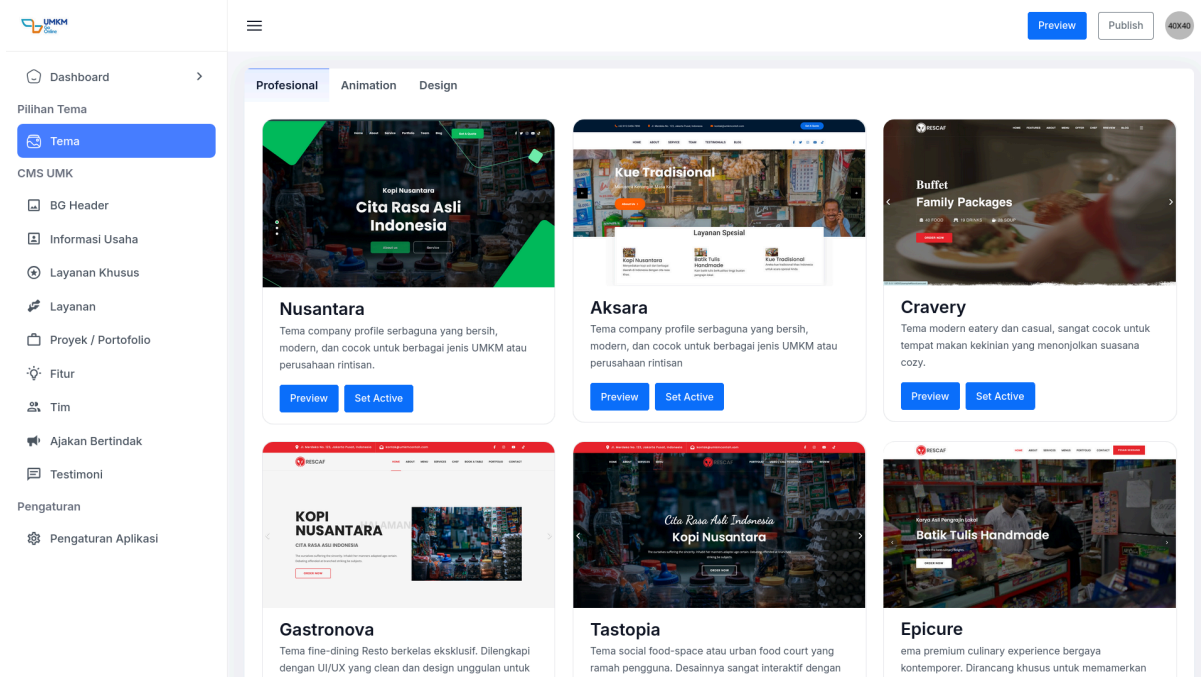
UMKM

Preview Publish 40X40

Dashboard
Pilihan Tema
Tema
CMS UMK
BG Header
Informasi Usaha
Layanan Khusus
Layanan
Proyek / Portofolio
Fitur
Tim
Ajakan Bertindak
Testimoni
Pengaturan
Pengaturan Aplikasi

Profesional Animation Design

Kopi Nusantara
Cita Rasa Asli Indonesia

Nusantara
Tema company profile serbaguna yang bersih, modern, dan cocok untuk berbagai jenis UMKM atau perusahaan rintisan.
Preview Set Active

Kue Tradisional
Layanan Spesial
Kopi Nusantara
Batik Tulis Handmade
Kue Tradisional

Aksara
Tema company profile serbaguna yang bersih, modern, dan cocok untuk berbagai jenis UMKM atau perusahaan rintisan
Preview Set Active

RESCAF
Buffet
Family Packages

Cravery
Tema modern eatery dan casual, sangat cocok untuk tempat makan kekinian yang menonjolkan suasana cozy.
Preview Set Active

RESCAF
KOPI NUSANTARA
CITA RASA ASLI INDONESIA
ORDER NOW

Gastronova
Tema fine-dining Resto berkelas eksklusif. Dilengkapi dengan UI/UX yang clean dan design unggulan untuk

RESCAF
Cita Rasa Asli Indonesia
Kopi Nusantara
ORDER NOW

Tastopia
Tema social food-space atau urban food court yang ramah pengguna. Desainnya sangat interaktif dengan

RESCAF
Karya Asli Pengrajin Lokal
Batik Tulis Handmade
ORDER NOW

Epicure
ema premium culinary experience bergaya kontemporer. Dirancang khusus untuk memamerkan